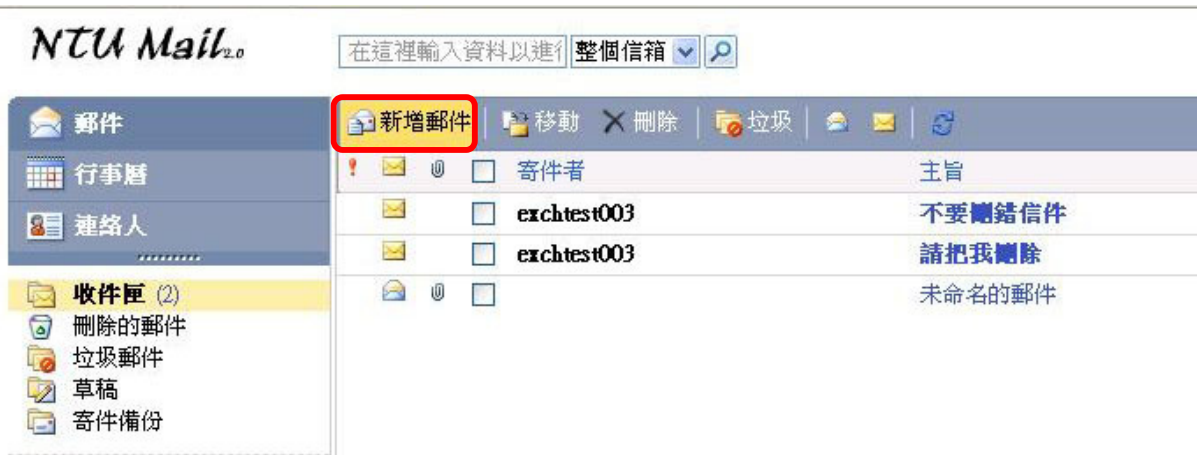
NTU Mail2.0

在這裡輸入資料以進行 整個信箱

郵件
行事曆
連絡人

收件匣 (2)
刪除的郵件
垃圾郵件
草稿
寄件備份

新增郵件 | 移動 | 刪除 | 垃圾

| ! | | | | 寄件者 | 主旨 |
|---|---|---|---|---|---|
| | | | | exchtest003 | 不要刪錯信件 |
| | | | | exchtest003 | 請把我刪除 |
| | | | | | 未命名的郵件 |